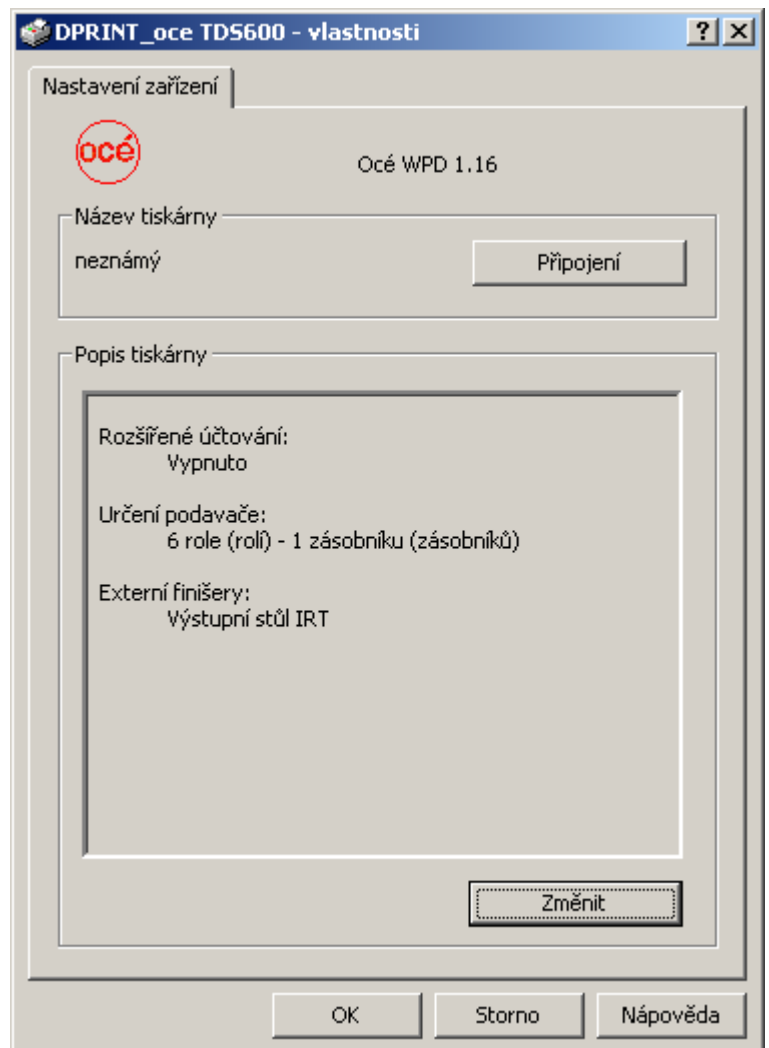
DPRINT_oce TDS600 - vlastnosti

?
X

Nastavení zařízení

océ

Océ WPD 1.16

Název tiskárny

neznámý

Připojení

Popis tiskárny

Rozšířené účtování:
Vypnuto

Určení podavače:
6 role (rolí) - 1 zásobníku (zásobníků)

Externí finišery:
Výstupní stůl IRT

Změnit

OK

Storno

Nápověda